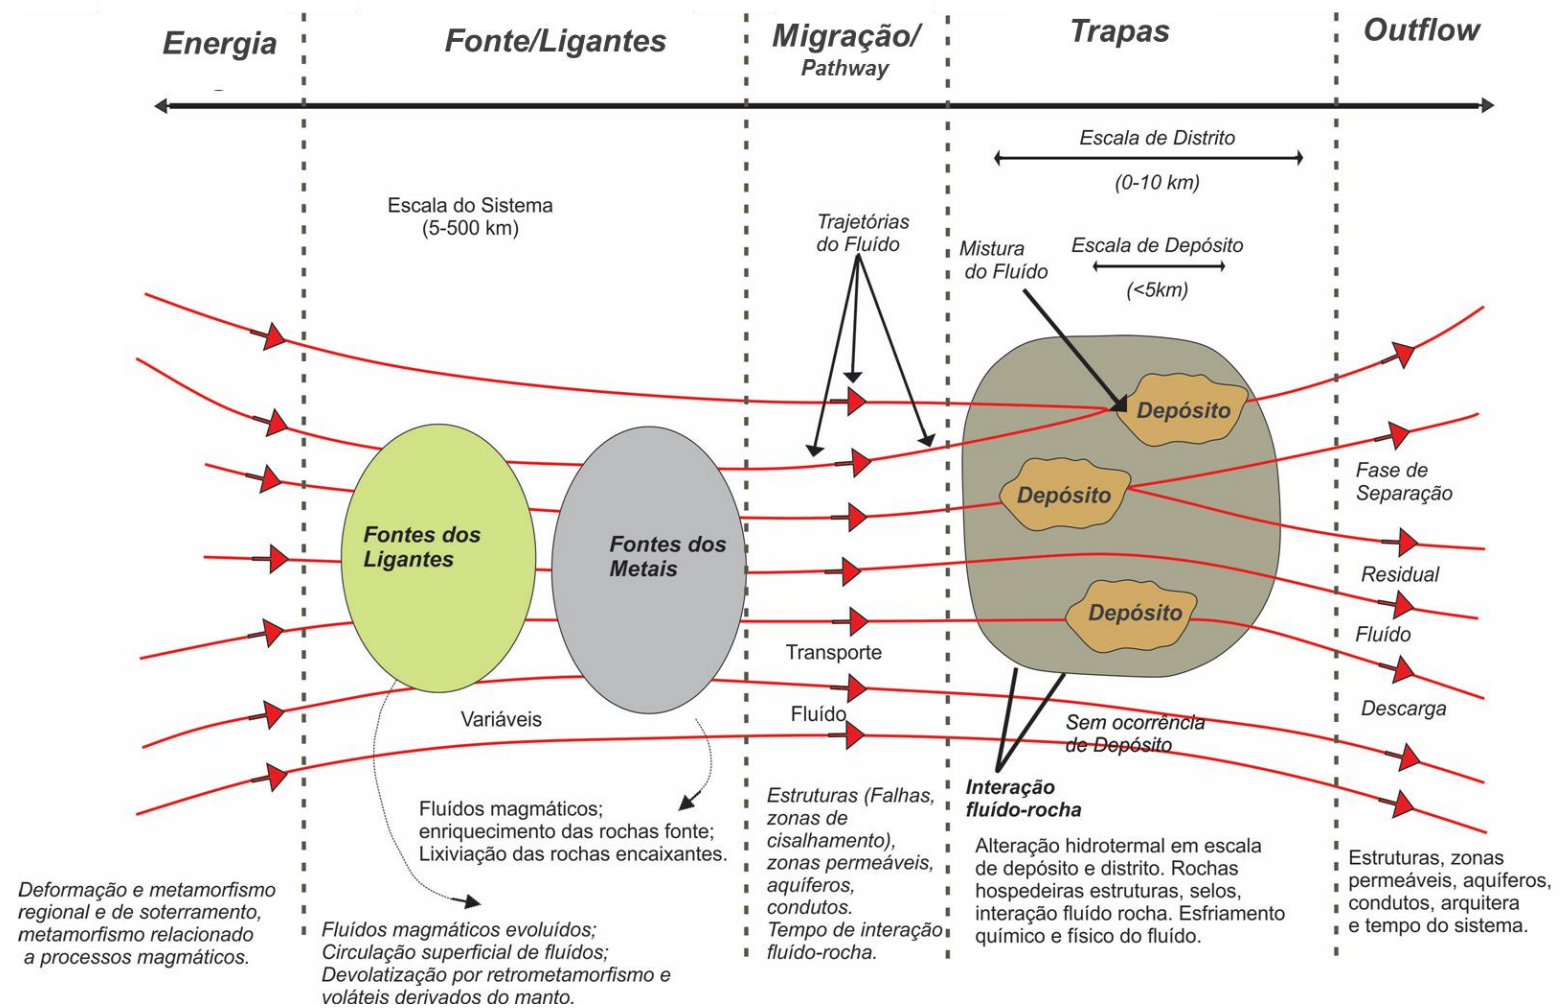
Energia

Fonte/Ligantes

Migração/ Pathway

Trapas

Outflow

Escala de Distrito
(0-10 km)

Escala do Sistema
(5-500 km)

Trajetórias do Fluído

Mistura do Fluído

Escala de Depósito
(<5km)

Depósito

Depósito

Depósito

Fontes dos Ligantes

Fontes dos Metais

Fase de Separação

Residual

Fluído

Descarga

Transporte

Fluído

Variáveis

Sem ocorrência de Depósito

Interação fluído-rocha

Fluídos magmáticos; enriquecimento das rochas fonte; Lixiviação das rochas encaixantes.

Estruturas (Falhas, zonas de cisalhamento), zonas permeáveis, aquíferos, condutos. Tempo de interação fluído-rocha.

Alteração hidrotermal em escala de depósito e distrito. Rochas hospedeiras estruturas, selos, interação fluído rocha. Esfriamento químico e físico do fluído.

Estruturas, zonas permeáveis, aquíferos, condutos, arquitera e tempo do sistema.

Deformação e metamorfismo regional e de soterramento, metamorfismo relacionado a processos magmáticos.

Fluídos magmáticos evoluídos; Circulação superficial de fluídos; Devolatização por retrometamorfismo e voláteis derivados do manto.